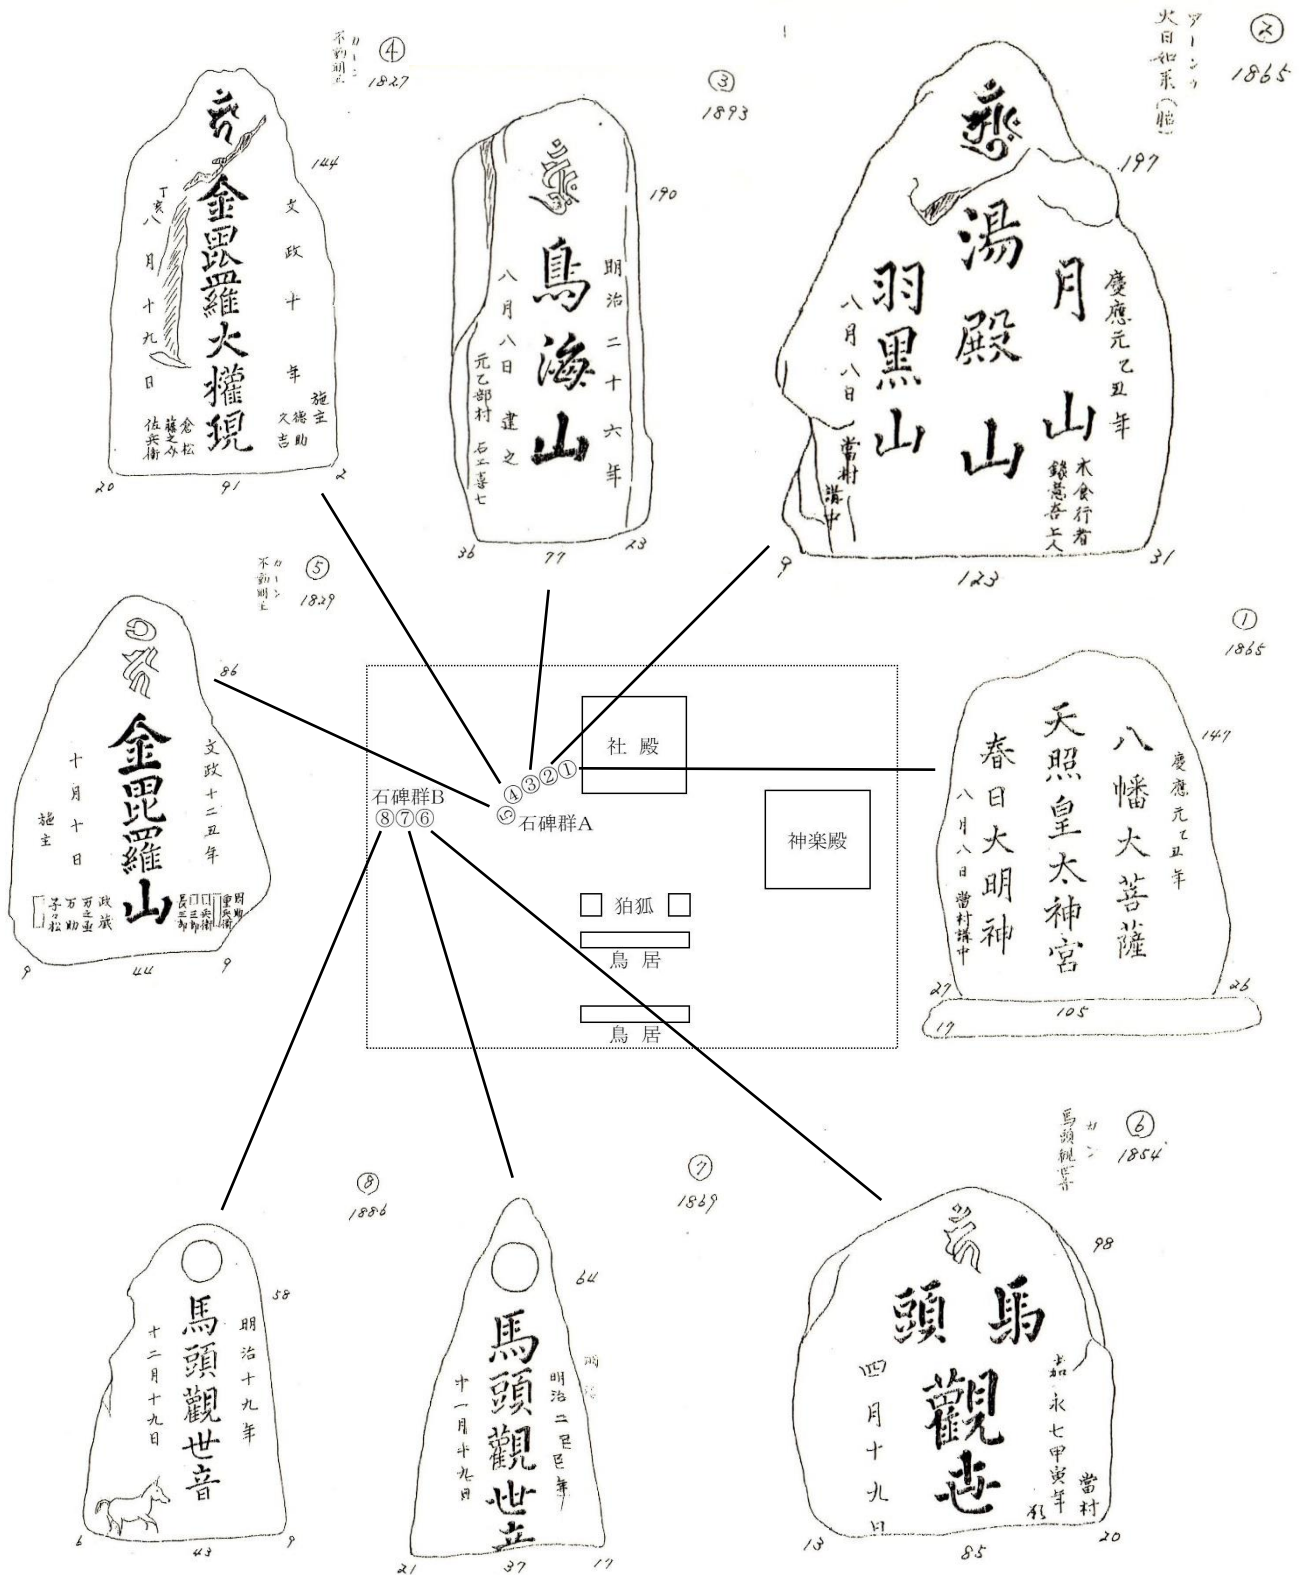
④ カーン 不動明王 1827

144

金毘羅大權現

文政十年

丁亥八月十九日

施主 久德助 吉

倉松 藤之介 佐兵衛

20 91 2

③ 1893

190

鳥海山

明治二十六年

八月八日

建之

元乙部村 石工喜七

36 77 23

② アーンク 大日如来(胎) 1865

197

湯殿山

月山

羽黒山

慶應元乙丑年

八月八日

木食行者 鉄慧呑上人

當村 講中

9 123 31

⑤ カーン 不動明王 1829

86

金毘羅山

文政十二丑年

十月十日

施主

政蔵 万之亟 万助 子之松

① 1865

147

八幡大菩薩

天照皇太神宮

春日大明神

慶應元乙丑年

八月八日

當村講中

27 105 26

17

9 44 9

社殿

神楽殿

石碑群B

⑧⑦⑥

⑤④③②①

石碑群A

狛狐

鳥居

鳥居

⑥ カン 馬頭観音 1854

98

馬頭觀世

嘉永七甲寅年

四月十九日

當村

13 85 20

⑧ 1886

58

馬頭觀世音

明治十九年

十二月十九日

6 43 9

⑦ 1869

64

馬頭觀世音

明治二巳年

十一月十九日

21 37 17